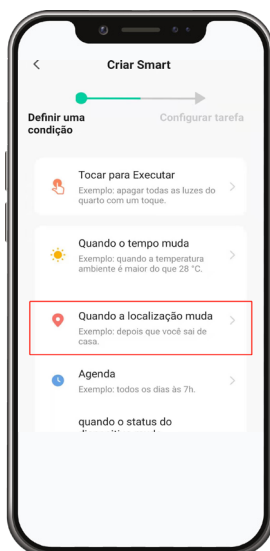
Criar Smart

Definir uma condição

Configurar tarefa

Tocar para Executar
Exemplo: apagar todas as luzes do quarto com um toque.

Quando o tempo muda
Exemplo: quando a temperatura ambiente é maior do que 28 °C.

Quando a localização muda
Exemplo: depois que você sai de casa.

Agenda
Exemplo: todos os dias às 7h.

quando o status do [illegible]